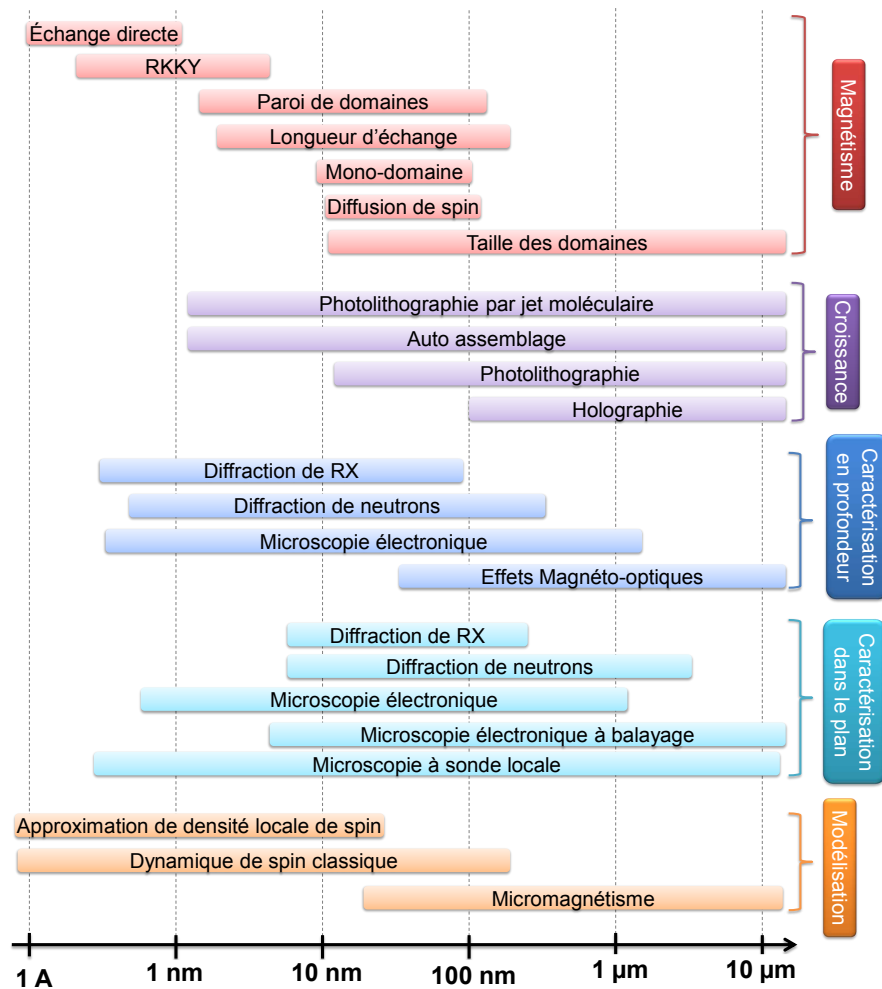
Échange directe

RKKY

Paroi de domaines

Longueur d'échange

Mono-domaine

Diffusion de spin

Taille des domaines

Magnétisme

Photolithographie par jet moléculaire

Auto assemblage

Photolithographie

Holographie

Croissance

Diffraction de RX

Diffraction de neutrons

Microscopie électronique

Effets Magnéto-optiques

Caractérisation en profondeur

Diffraction de RX

Diffraction de neutrons

Microscopie électronique

Microscopie électronique à balayage

Microscopie à sonde locale

Caractérisation dans le plan

Approximation de densité locale de spin

Dynamique de spin classique

Micromagnétisme

Modélisation

1 A

1 nm

10 nm

100 nm

1 µm

10 µm